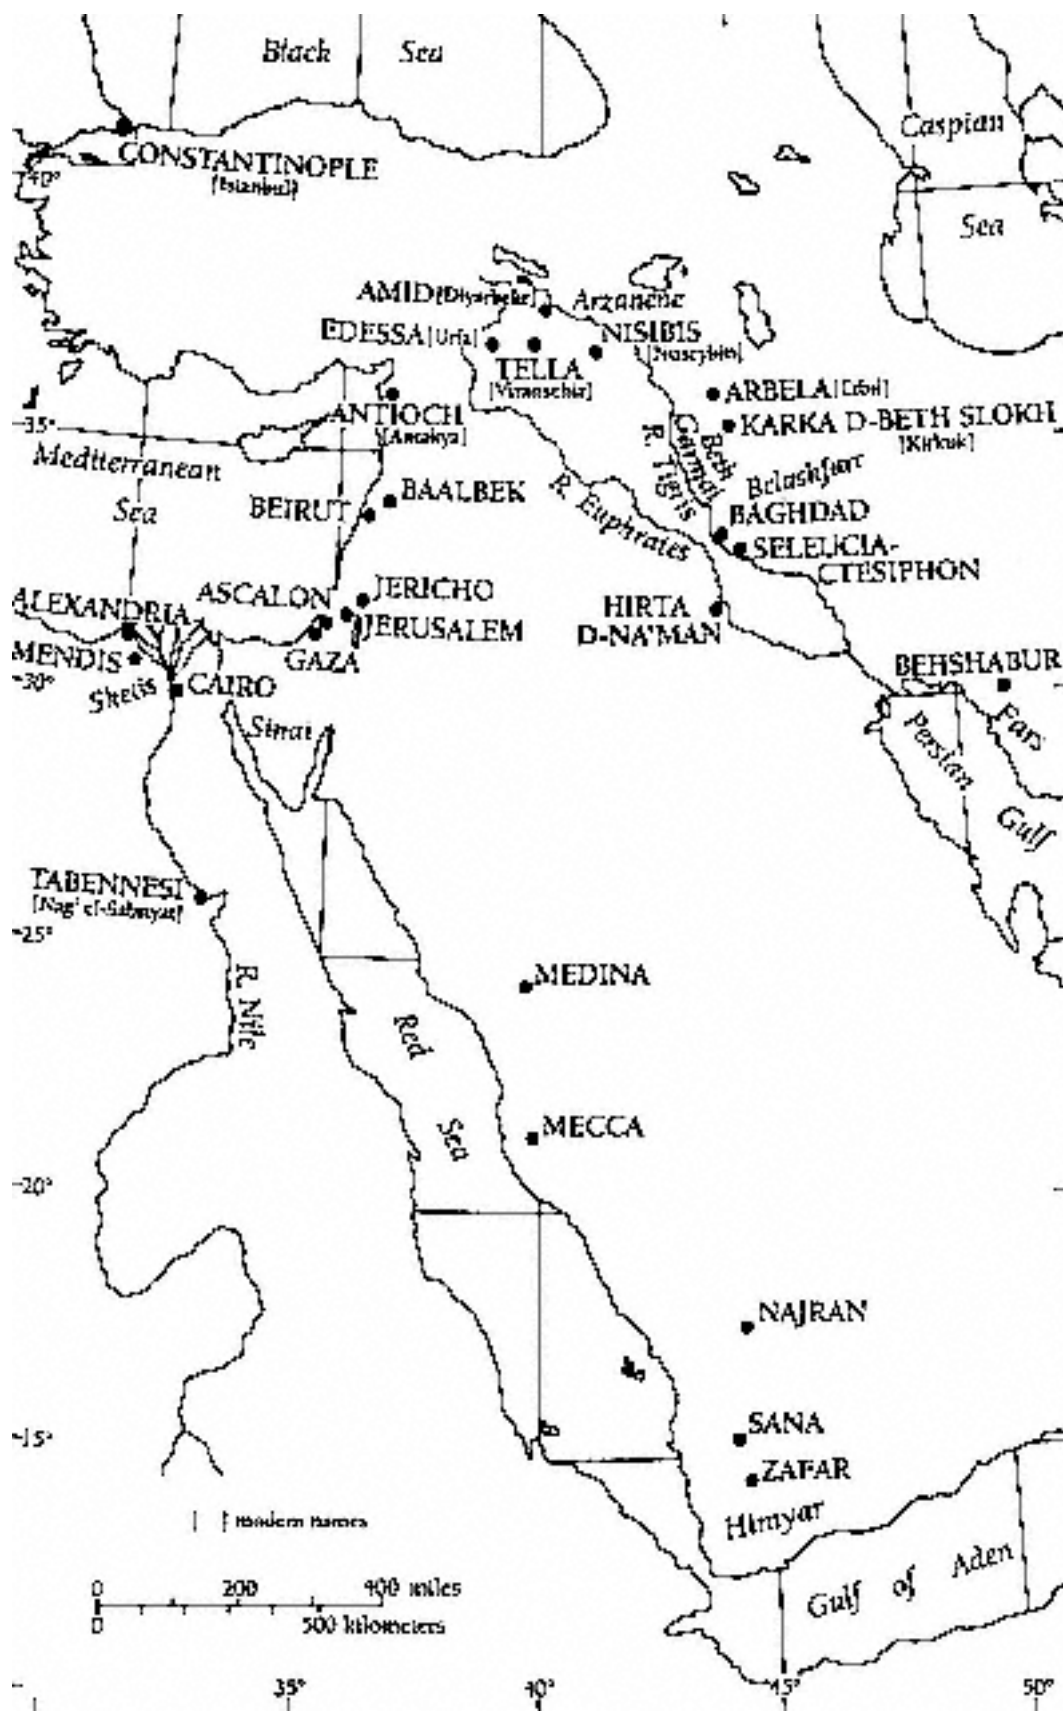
Black Sea

Caspian Sea

CONSTANTINOPLE [Istanbul]

40°

AMID [Diyarbekir]

Arzanene

EDESSA [Urfa]

NISIBIS [Nusaybin]

TELLA [Viranshehir]

ARBELA [Erbil]

35°

ANTIOCH [Antakya]

KARKA D-BETH SLOKH [Kirkuk]

Mediterranean Sea

Beth Garmai

R. Tigris

Belashfarr

BAALBEK

BEIRUT

R. Euphrates

BAGHDAD

SELEUCIA-CTESIPHON

JERICHO

ASCALON

ALEXANDRIA

JERUSALEM

HIRTA D-NA'MAN

MENDIS

GAZA

30°

Sketis

CAIRO

BEHSHABUR

Sinai

Fars

Persian Gulf

TABENNESI [Nag' el-Sabayat]

25°

MEDINA

R. Nile

Red Sea

MECCA

20°

NAJRAN

SANA

15°

ZAFAR

Himyar

[ ] modern names

Gulf of Aden

0 200 400 miles

0 500 kilometers

35°

40°

45°

50°